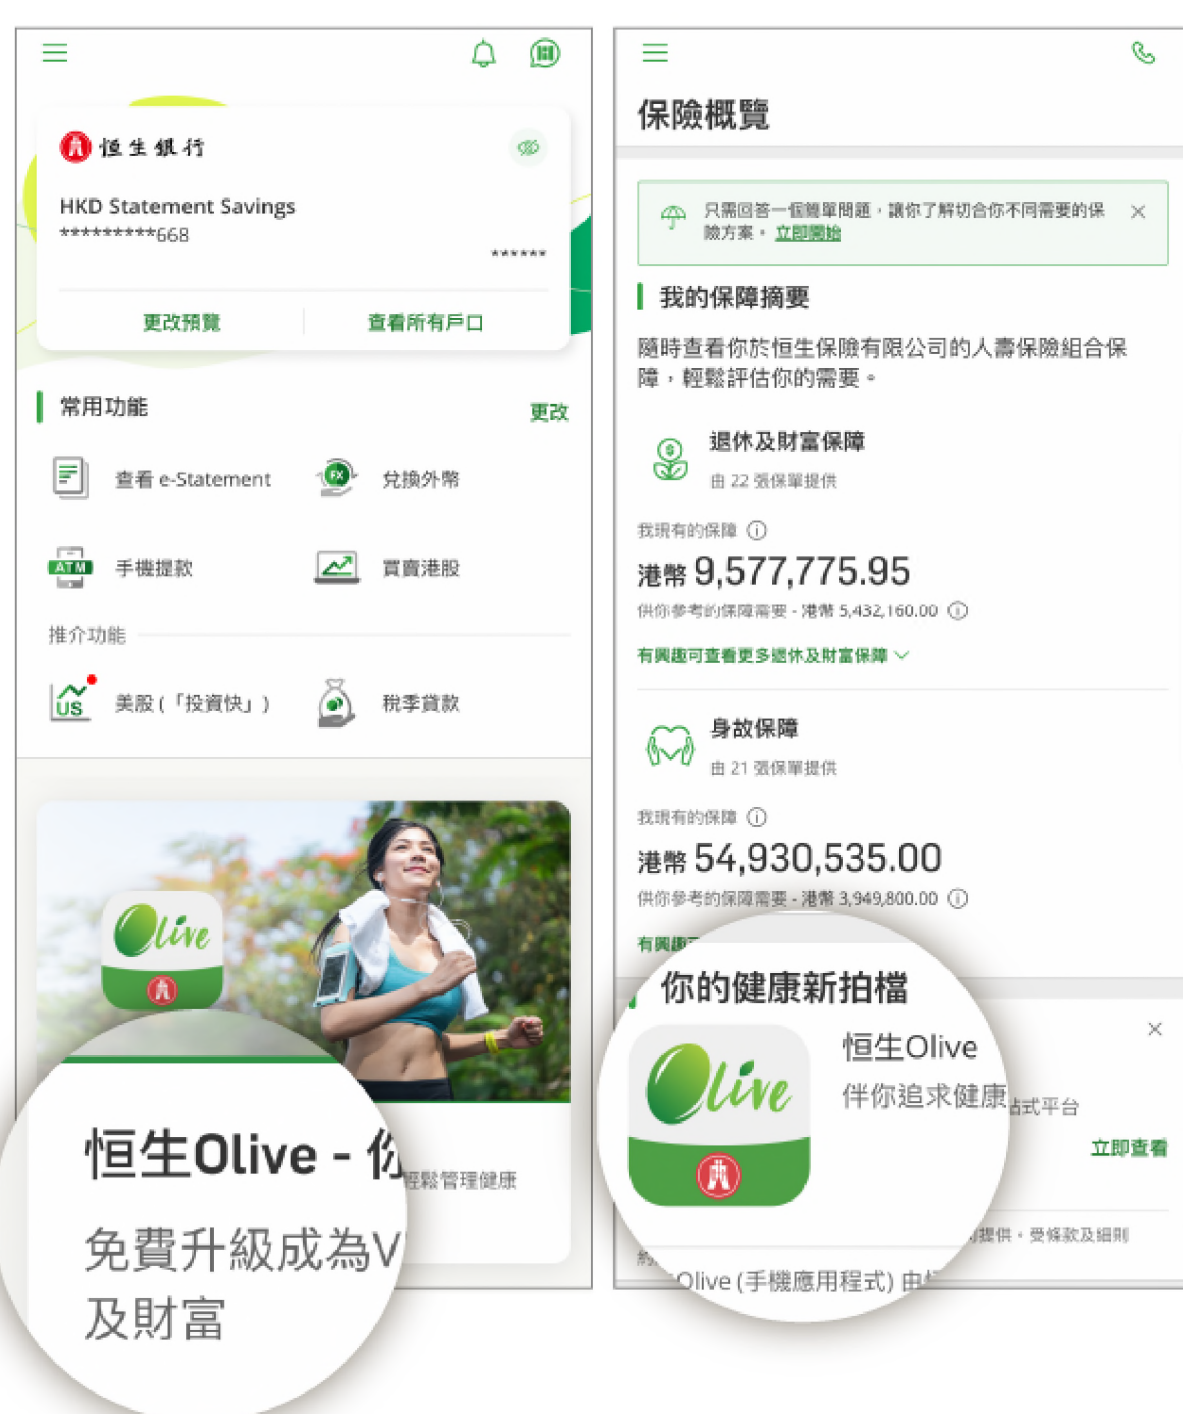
恒生銀行

HKD Statement Savings
**********668

******

更改預覽　查看所有戶口

常用功能　更改

查看 e-Statement　兌換外幣

ATM 手機提款　買賣港股

推介功能

US 美股（「投資快」）　稅季貸款

Olive

恒生Olive - 你

免費升級成為V
及財富

輕鬆管理健康

保險概覽

只需回答一個簡單問題，讓你了解切合你不同需要的保險方案。立即開始

我的保障摘要

隨時查看你於恒生保險有限公司的人壽保險組合保障，輕鬆評估你的需要。

退休及財富保障
由 22 張保單提供

我現有的保障 ⓘ
港幣 9,577,775.95
供你參考的保障需要 - 港幣 5,432,160.00 ⓘ

有興趣可查看更多退休及財富保障

身故保障
由 21 張保單提供

我現有的保障 ⓘ
港幣 54,930,535.00
供你參考的保障需要 - 港幣 3,949,800.00 ⓘ

有興趣

你的健康新拍檔

Olive

恒生Olive
伴你追求健康

試平台

立即查看

提供，受條款及細則

Olive (手機應用程式) 由